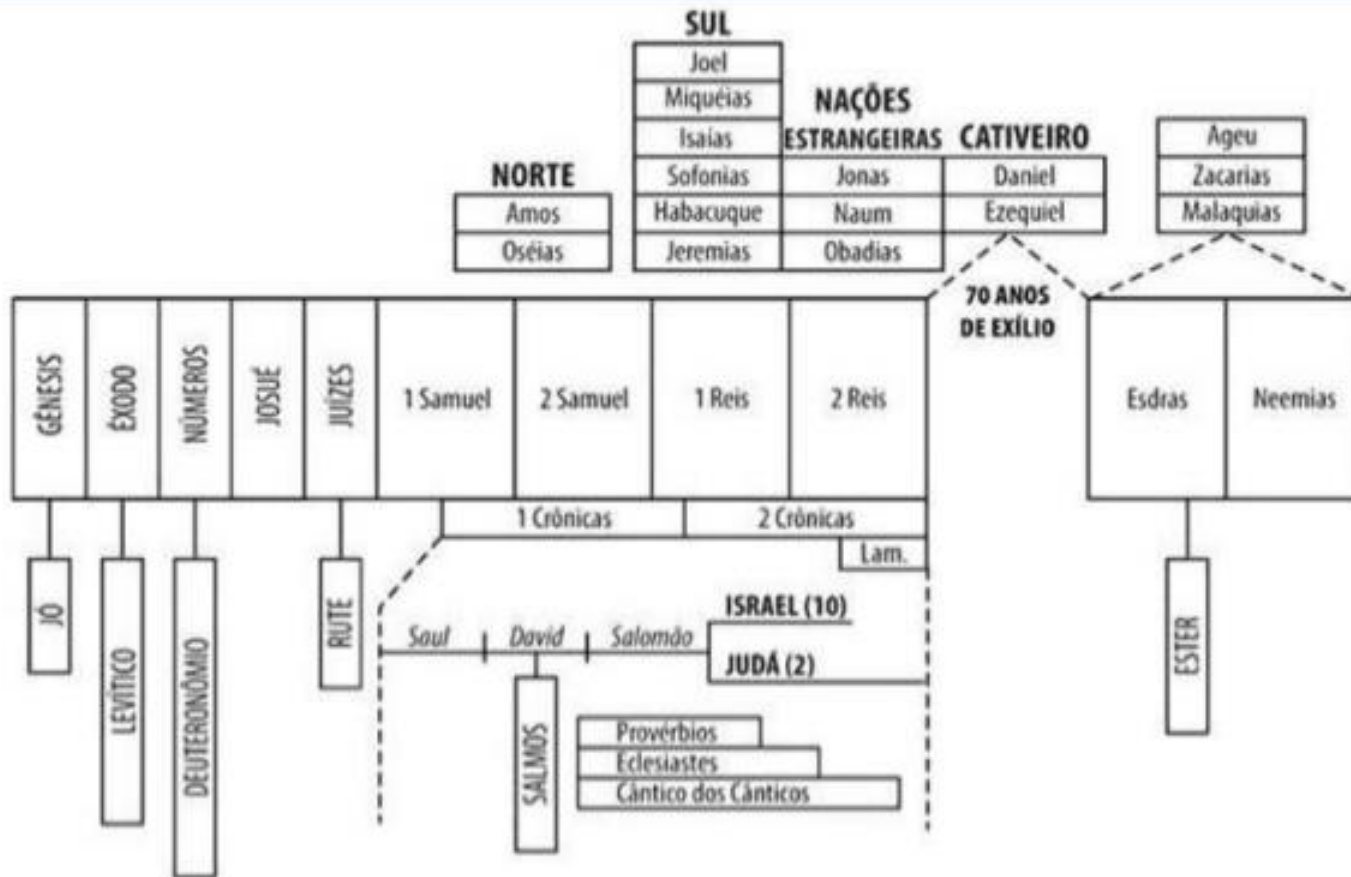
SUL
Joel
Miquéias
Isaías
Sofonias
Habacuque
Jeremias

NAÇÕES ESTRANGEIRAS
Jonas
Naum
Obadias

CATIVEIRO
Daniel
Ezequiel

NORTE
Amos
Oséias

Ageu
Zacarias
Malaquias

70 ANOS DE EXÍLIO

GÊNESIS
ÊXODO
NÚMEROS
JOSUÉ
JUÍZES
1 Samuel
2 Samuel
1 Reis
2 Reis
Esdras
Neemias

1 Crônicas
2 Crônicas
Lam.

JÓ
LEVÍTICO
DEUTERONÔMIO
RUTE

Saul
David
Salomão
ISRAEL (10)
JUDÁ (2)

SALMOS
Provérbios
Eclesiastes
Cântico dos Cânticos

ESTER